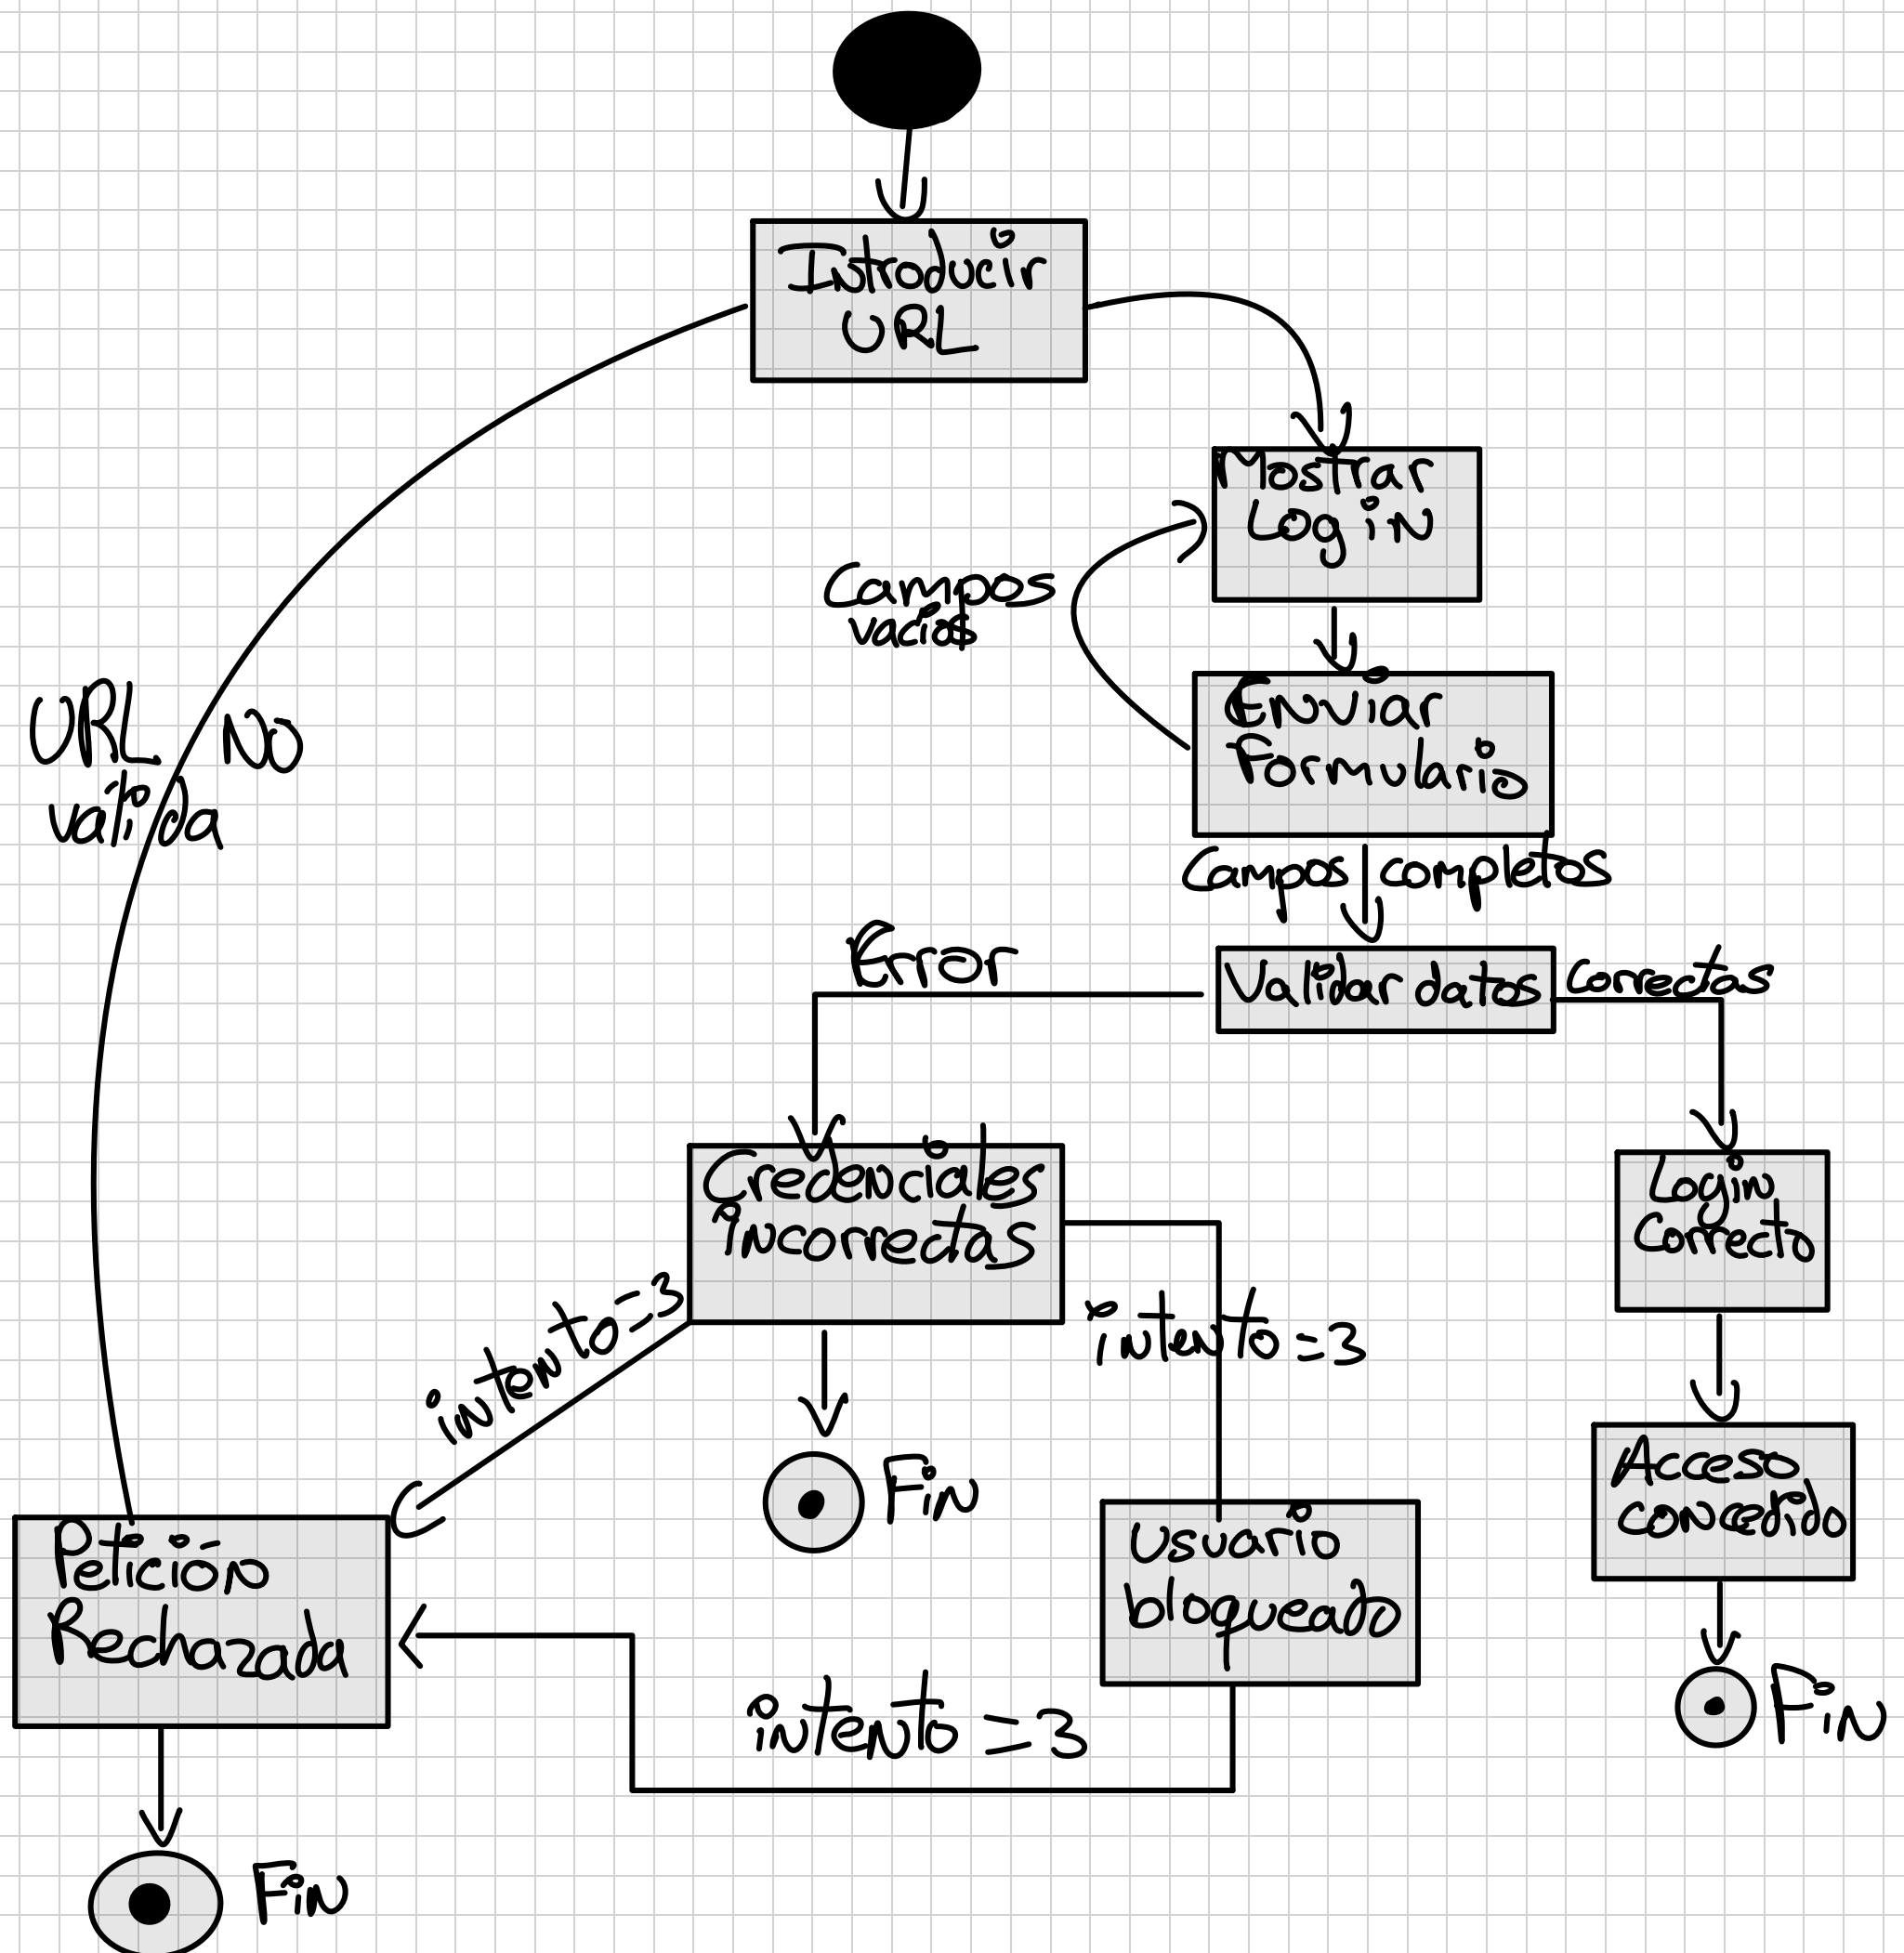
Introducir URL

Mostrar Login

Campos vacíos

Enviar Formulario

URL NO valida

Campos completos

Error

Validar datos

Correctas

Credenciales incorrectas

Login Correcto

intento=3

intento=3

Fin

Acceso concedido

Petición Rechazada

Usuario bloqueado

Fin

intento=3

Fin